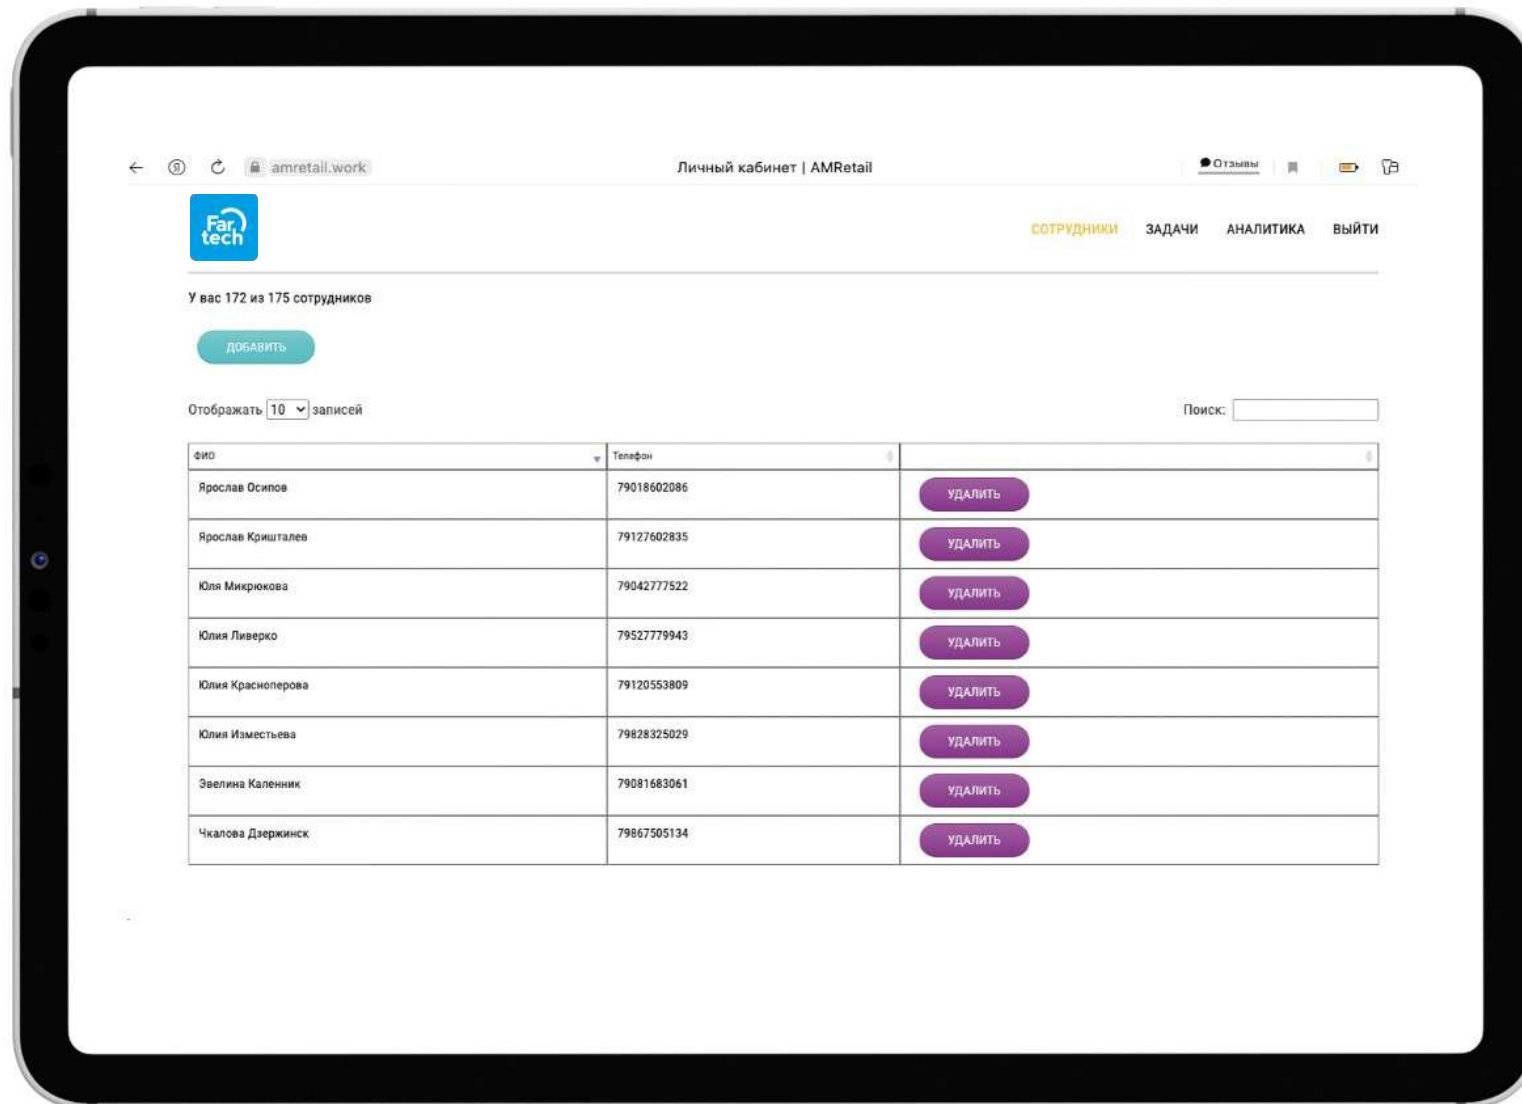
amretail.work

Личный кабинет | AMRetail

Отзывы

Far tech

СОТРУДНИКИ ЗАДАЧИ АНАЛИТИКА ВЫЙТИ

У вас 172 из 175 сотрудников

ДОБАВИТЬ

Отображать 10 записей

Поиск:

| ФИО | Телефон | |
|---|---|---|
| Ярослав Осипов | 79018602086 | УДАЛИТЬ |
| Ярослав Кришталев | 79127602835 | УДАЛИТЬ |
| Юля Микрюкова | 79042777522 | УДАЛИТЬ |
| Юлия Ливерко | 79527779943 | УДАЛИТЬ |
| Юлия Красноперова | 79120553809 | УДАЛИТЬ |
| Юлия Изместьева | 79828325029 | УДАЛИТЬ |
| Эвелина Каленник | 79081683061 | УДАЛИТЬ |
| Чкалова Дзержинск | 79867505134 | УДАЛИТЬ |